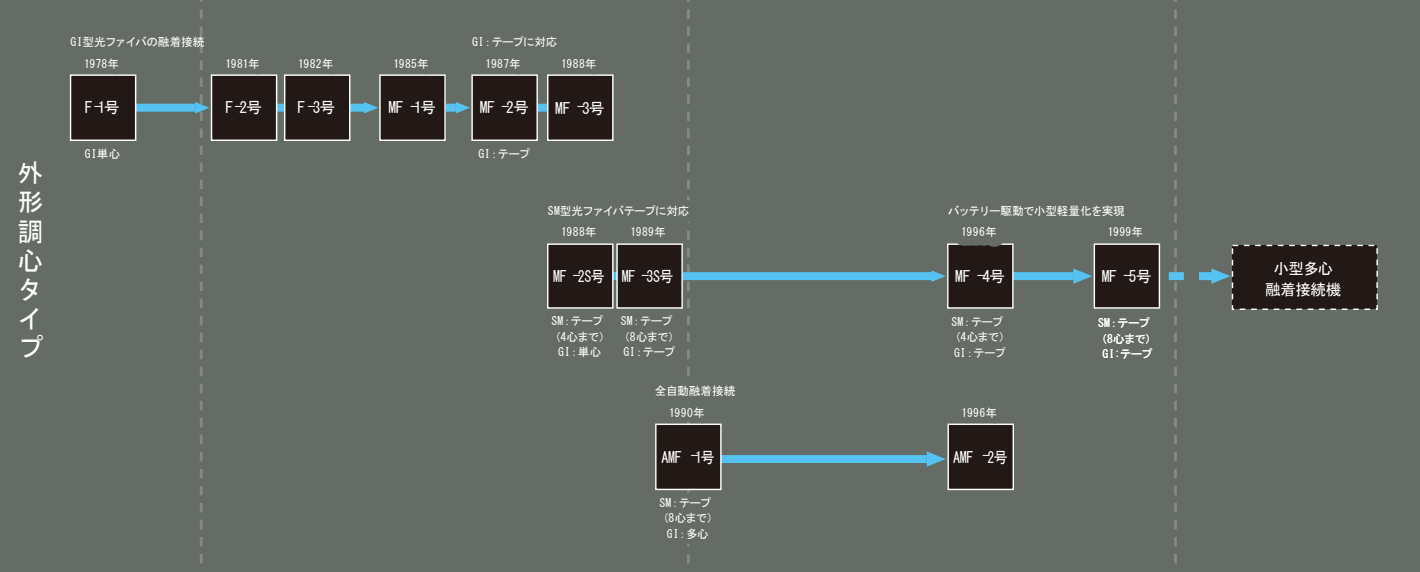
外形調心タイプ

GI型光ファイバの融着接続

1978年
F-1号
GI単心

1981年
F-2号

1982年
F-3号

1985年
MF-1号

GI：テープに対応

1987年
MF-2号
GI：テープ

1988年
MF-3号

SM型光ファイバテープに対応

1988年
MF-2S号
SM：テープ
（4心まで）
GI：単心

1989年
MF-3S号
SM：テープ
（8心まで）
GI：テープ

バッテリー駆動で小型軽量化を実現

1996年
MF-4号
SM：テープ
（4心まで）
GI：テープ

1999年
MF-5号
SM：テープ
（8心まで）
GI：テープ

小型多心
融着接続機

全自動融着接続

1990年
AMF-1号
SM：テープ
（8心まで）
GI：多心

1996年
AMF-2号